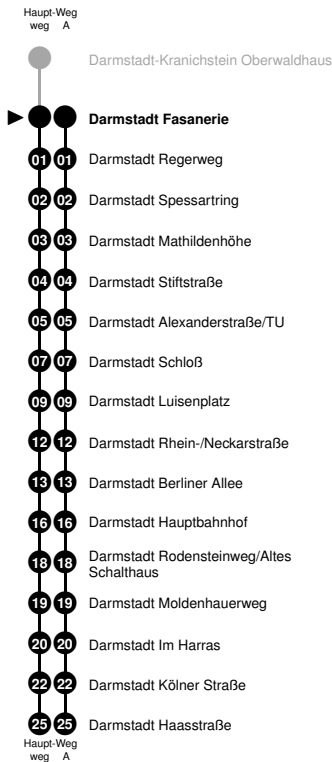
Haupt-weg Weg A

Darmstadt-Kranichstein Oberwaldhaus

Darmstadt Fasanerie

01 01 Darmstadt Regerweg

02 02 Darmstadt Spessartring

03 03 Darmstadt Mathildenhöhe

04 04 Darmstadt Stiftstraße

05 05 Darmstadt Alexanderstraße/TU

07 07 Darmstadt Schloß

09 09 Darmstadt Luisenplatz

12 12 Darmstadt Rhein-/Neckarstraße

13 13 Darmstadt Berliner Allee

16 16 Darmstadt Hauptbahnhof

18 18 Darmstadt Rodensteinweg/Altes Schalthaus

19 19 Darmstadt Moldenhauerweg

20 20 Darmstadt Im Harras

22 22 Darmstadt Kölner Straße

25 25 Darmstadt Haasstraße

Haupt-weg Weg A